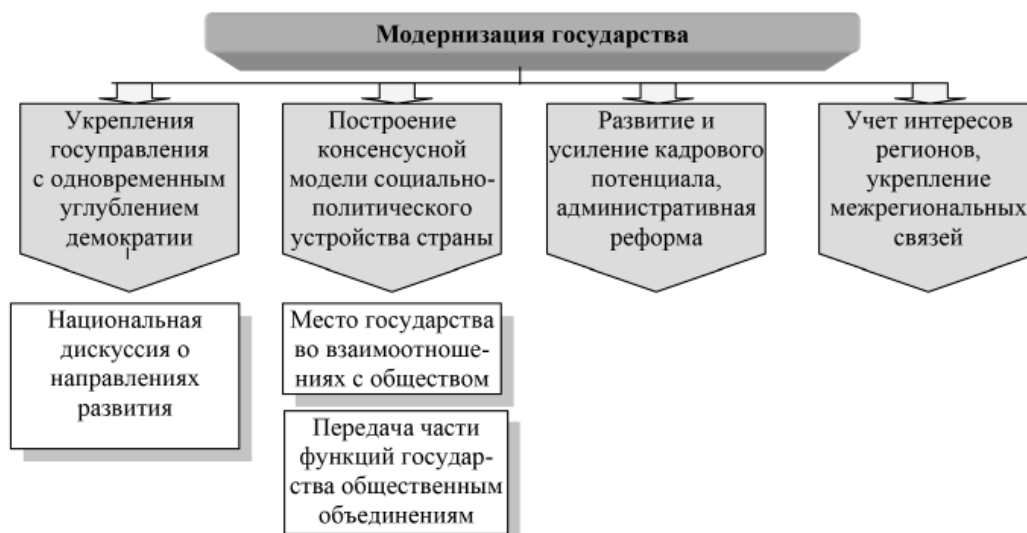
Модернизация государства

Укрепления госуправления с одновременным углублением демократии

Построение консенсусной модели социально-политического устройства страны

Развитие и усиление кадрового потенциала, административная реформа

Учет интересов регионов, укрепление межрегиональных связей

Национальная дискуссия о направлениях развития

Место государства во взаимоотношениях с обществом

Передача части функций государства общественным объединениям